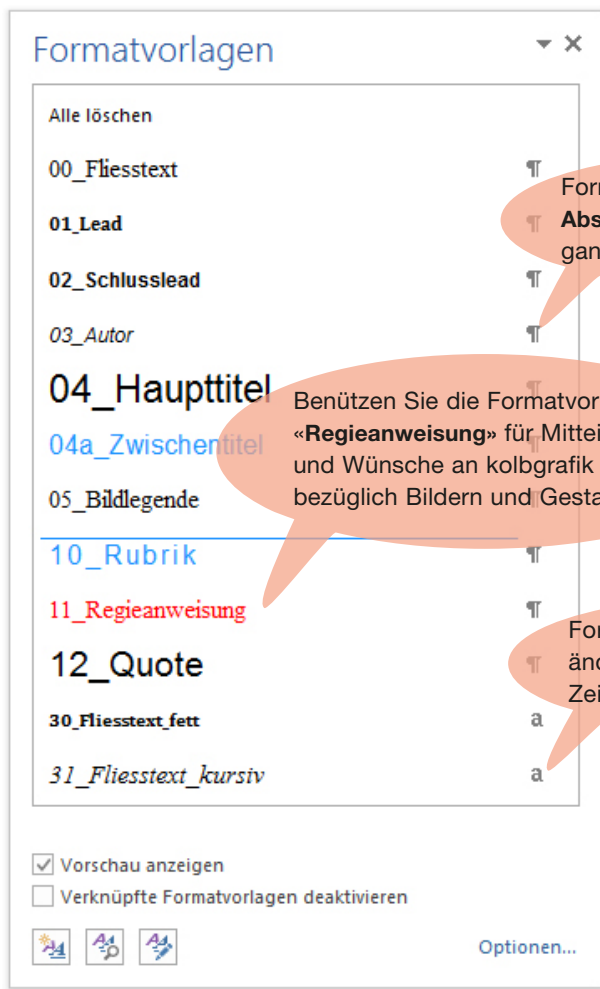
Formatvorlagen

Alle löschen

00_Fliesstext ¶

01_Lead ¶

02_Schlusslead ¶

03_Autor ¶

04_Haupttitel ¶

04a_Zwischentitel ¶

05_Bildlegende ¶

10_Rubrik ¶

11_Regieanweisung ¶

12_Quote ¶

30_Fliesstext_fett a

31_Fliesstext_kursiv a

Fori Abs gan

Benützen Sie die Formatvor «Regieanweisung» für Mittei und Wünsche an kolbgrafik bezüglich Bildern und Gesta

For änd Zei

Vorschau anzeigen

Verknüpfte Formatvorlagen deaktivieren

Optionen...